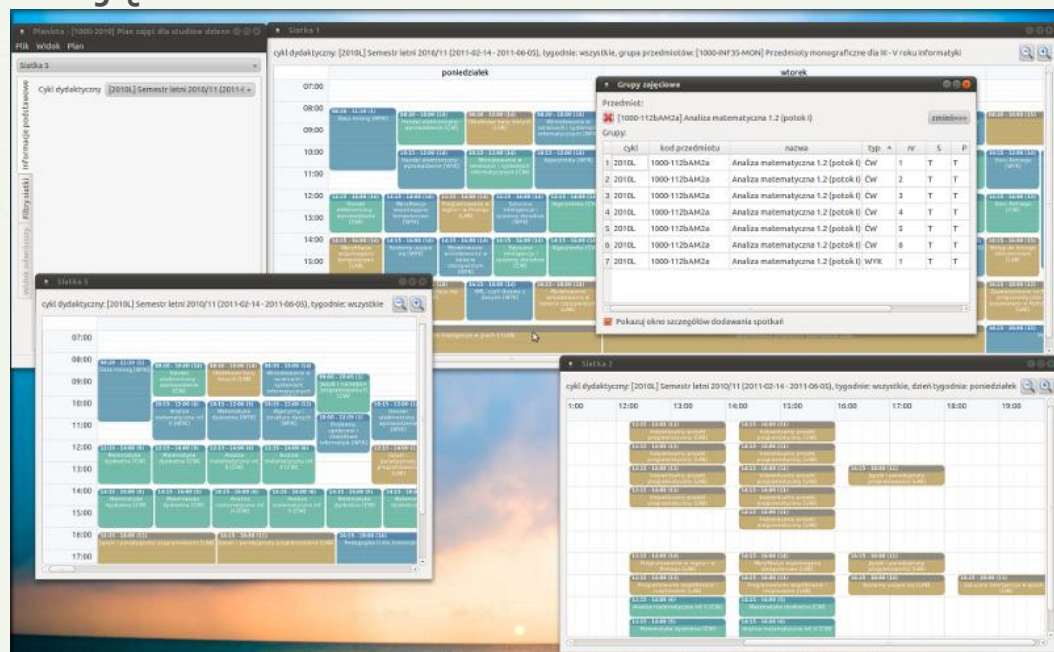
Planista - [1000-2010] Plan zajęć dla studiów dzien

Plik Widok Plan

Siatka 1

Cykl dydaktyczny [2010L] Semestr letni 2010/11 (2011-0

Informacje podstawowe

Filtry siatki

Siatka 1

cykl dydaktyczny: [2010L] Semestr letni 2010/11 (2011-02-14 - 2011-06-05), tygodnie: wszystkie, grupa przedmiotów: [1000-INF3S-MON] Przedmioty monograficzne dla III - V roku informatyki

poniedziałek

wtorek

07:00
08:00
09:00
10:00
11:00
12:00
13:00
14:00
15:00

Grupy zajęciowe

Przedmiot:

[1000-112bAM2a] Analiza matematyczna 1.2 (potok I)

zmień>>>

Grupy:

| | cykl | kod przedmiotu | nazwa | typ | nr | S | P |
|---|---|---|---|---|---|---|---|
| 1 | 2010L | 1000-112bAM2a | Analiza matematyczna 1.2 (potok I) | ĆW | 1 | T | T |
| 2 | 2010L | 1000-112bAM2a | Analiza matematyczna 1.2 (potok I) | ĆW | 2 | T | T |
| 3 | 2010L | 1000-112bAM2a | Analiza matematyczna 1.2 (potok I) | ĆW | 3 | T | T |
| 4 | 2010L | 1000-112bAM2a | Analiza matematyczna 1.2 (potok I) | ĆW | 4 | T | T |
| 5 | 2010L | 1000-112bAM2a | Analiza matematyczna 1.2 (potok I) | ĆW | 5 | T | T |
| 6 | 2010L | 1000-112bAM2a | Analiza matematyczna 1.2 (potok I) | ĆW | 6 | T | T |
| 7 | 2010L | 1000-112bAM2a | Analiza matematyczna 1.2 (potok I) | WYK | 1 | T | T |

Pokazuj okno szczegółów dodawania spotkań

Siatka 3

cykl dydaktyczny: [2010L] Semestr letni 2010/11 (2011-02-14 - 2011-06-05), tygodnie: wszystkie

07:00
08:00
09:00
10:00
11:00
12:00
13:00
14:00
15:00
16:00
17:00

Siatka 2

cykl dydaktyczny: [2010L] Semestr letni 2010/11 (2011-02-14 - 2011-06-05), tygodnie: wszystkie, dzień tygodnia: poniedziałek

1:00 12:00 13:00 14:00 15:00 16:00 17:00 18:00 19:00